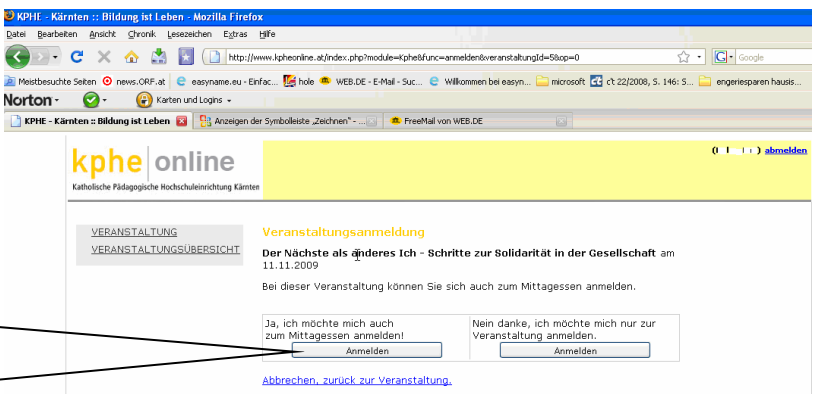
KPHE - Kärnten :: Bildung ist Leben - Mozilla Firefox

Datei Bearbeiten Ansicht Chronik Lesezeichen Extras Hilfe

http://www.kpheonline.at/index.php?module=Kphe&func=anmelden&veranstaltungId=5&op=0

Google

Meistbesuchte Seiten news.ORF.at easyname.eu - Einfac... hole WEB.DE - E-Mail - Suc... Willkommen bei easyn... microsoft c't 22/2008, S. 146: S... engeriesparen hausis...

Norton Karten und Logins

KPHE - Kärnten :: Bildung ist Leben | Anzeigen der Symbolleiste „Zeichnen" - ... | FreeMail von WEB.DE

kphe online
Katholische Pädagogische Hochschuleinrichtung Kärnten

([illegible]) abmelden

VERANSTALTUNG
VERANSTALTUNGSÜBERSICHT

Veranstaltungsanmeldung

Der Nächste als anderes Ich - Schritte zur Solidarität in der Gesellschaft am 11.11.2009

Bei dieser Veranstaltung können Sie sich auch zum Mittagessen anmelden.

| Ja, ich möchte mich auch zum Mittagessen anmelden! Anmelden | Nein danke, ich möchte mich nur zur Veranstaltung anmelden. Anmelden |
|---|---|

Abbrechen, zurück zur Veranstaltung.